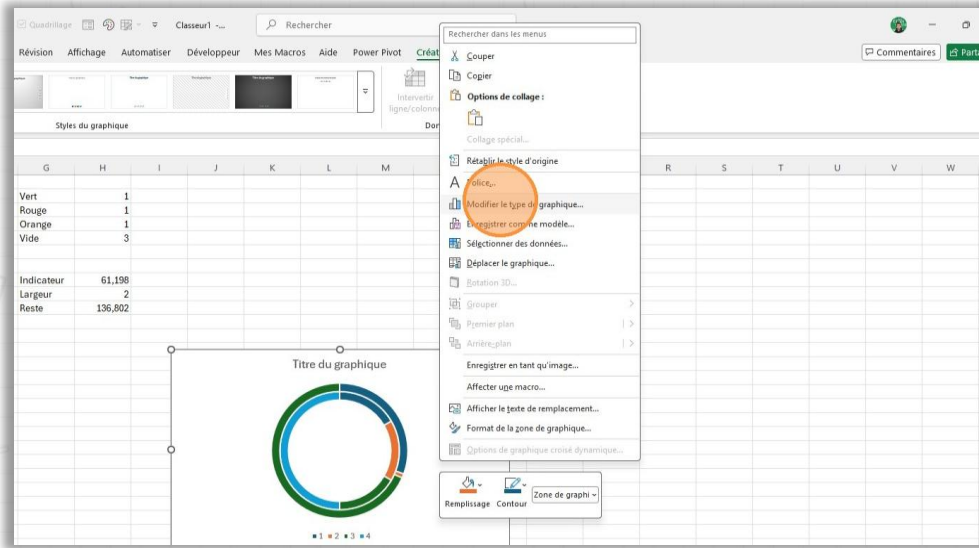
Quadrillage Classeur1 - ... Rechercher

Révision Affichage Automatiser Développeur Mes Macros Aide Power Pivot Créat

Commentaires Parta

Styles du graphique

Intervertir ligne/colonne

Dor

G H I J K L M R S T U V W

| | |
|---|---|
| Vert | 1 |
| Rouge | 1 |
| Orange | 1 |
| Vide | 3 |

| | |
|---|---|
| Indicateur | 61,198 |
| Largeur | 2 |
| Reste | 136,802 |

Titre du graphique

1 2 3 4

Rechercher dans les menus
Couper
Copier
Options de collage :
Collage spécial...
Rétablir le style d'origine
Police...
Modifier le type de graphique...
Enregistrer comme modèle...
Sélectionner des données...
Déplacer le graphique...
Rotation 3D...
Grouper
Premier plan
Arrière-plan
Enregistrer en tant qu'image...
Affecter une macro...
Afficher le texte de remplacement...
Format de la zone de graphique...
Options de graphique croisé dynamique...

Remplissage Contour Zone de graphi